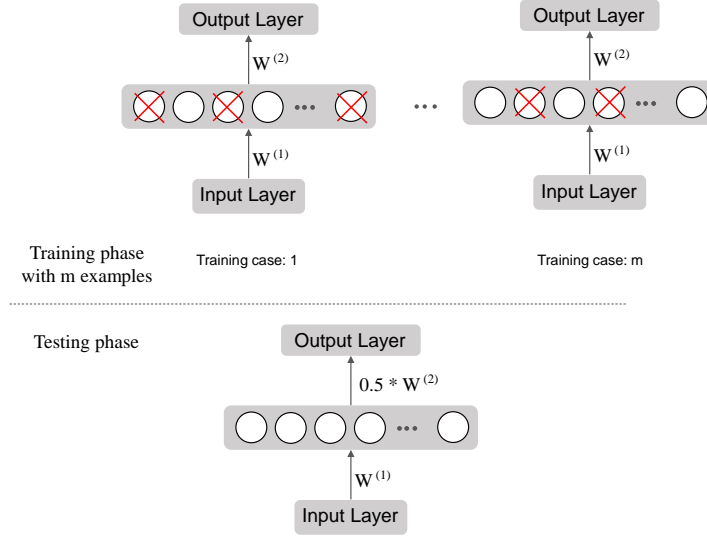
Output Layer

$W^{(2)}$

$W^{(1)}$

Input Layer

Output Layer

$W^{(2)}$

$W^{(1)}$

Input Layer

Training phase with m examples

Training case: 1

Training case: m

Testing phase

Output Layer

$0.5 * W^{(2)}$

$W^{(1)}$

Input Layer